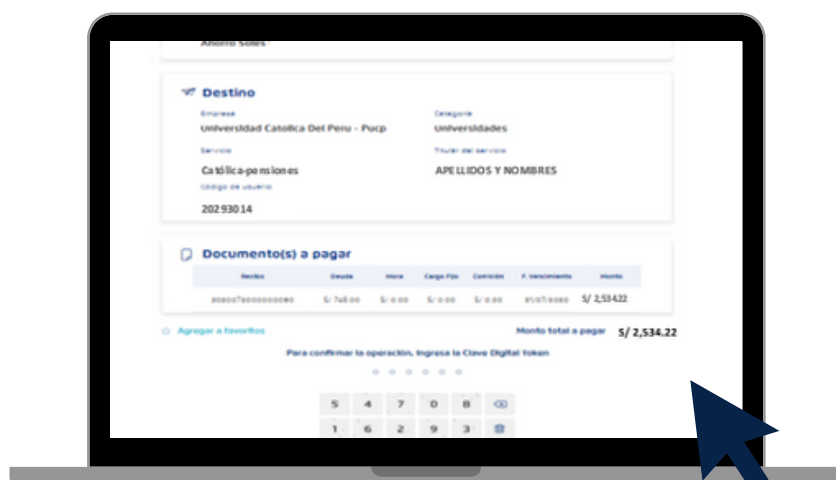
Ahorro Soles

Destino

Empresa
Universidad Catolica Del Peru - Pucp

Categoría
Universidades

Servicio
Católica-pensiones

Titular del servicio
APELLIDOS Y NOMBRES

Código de usuario
20293014

Documento(s) a pagar

| Recibo | Deuda | Mora | Cargo Fijo | Comisión | F. Vencimiento | Monto |
|---|---|---|---|---|---|---|
| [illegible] | S/ 746.00 | S/ 0.00 | S/ 0.00 | S/ 0.00 | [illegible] | S/ 2,534.22 |

Agregar a favoritos

Monto total a pagar S/ 2,534.22

Para confirmar la operación, ingresa la Clave Digital Token

5 4 7 0 8
1 6 2 9 3